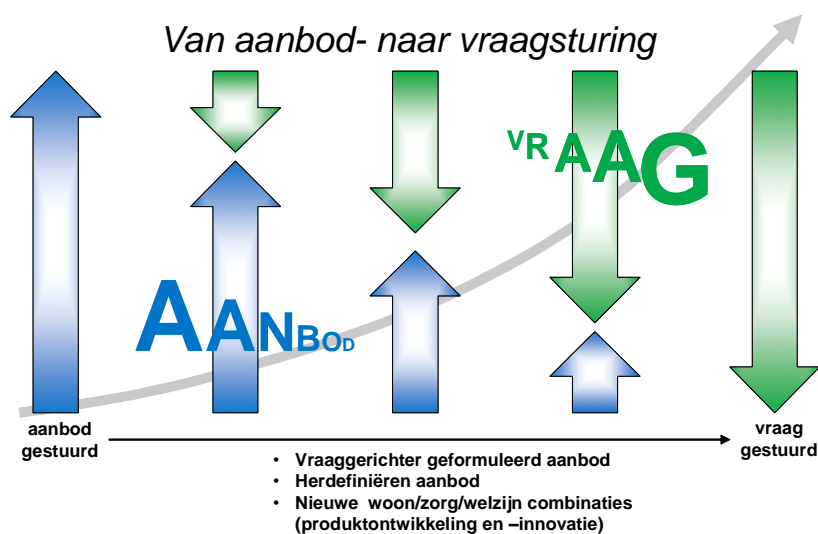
Van aanbod- naar vraagsturing

VRAAG

AANBOD

aanbod gestuurd

vraag gestuurd

• Vraaggerichter geformuleerd aanbod
• Herdefiniëren aanbod
• Nieuwe woon/zorg/welzijn combinaties (produktontwikkeling en –innovatie)